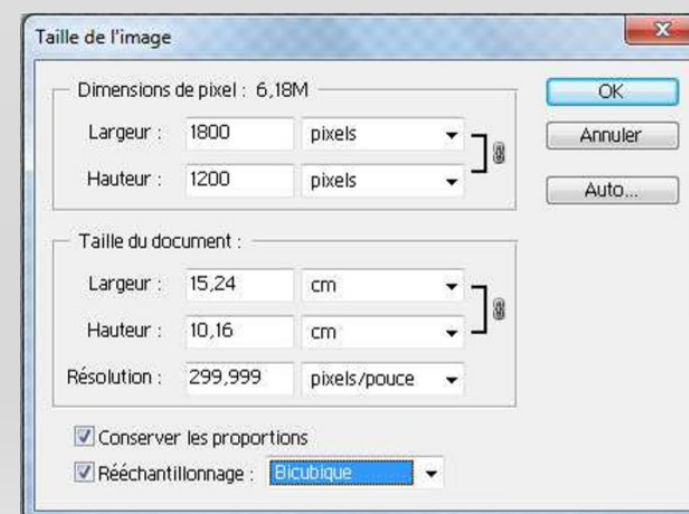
Taille de l'image

Dimensions de pixel : 6,18M

Largeur : 1800 pixels

Hauteur : 1200 pixels

Taille du document :

Largeur : 15,24 cm

Hauteur : 10,16 cm

Résolution : 299,999 pixels/pouce

Conserver les proportions

Rééchantillonnage : Bicubique

OK

Annuler

Auto...